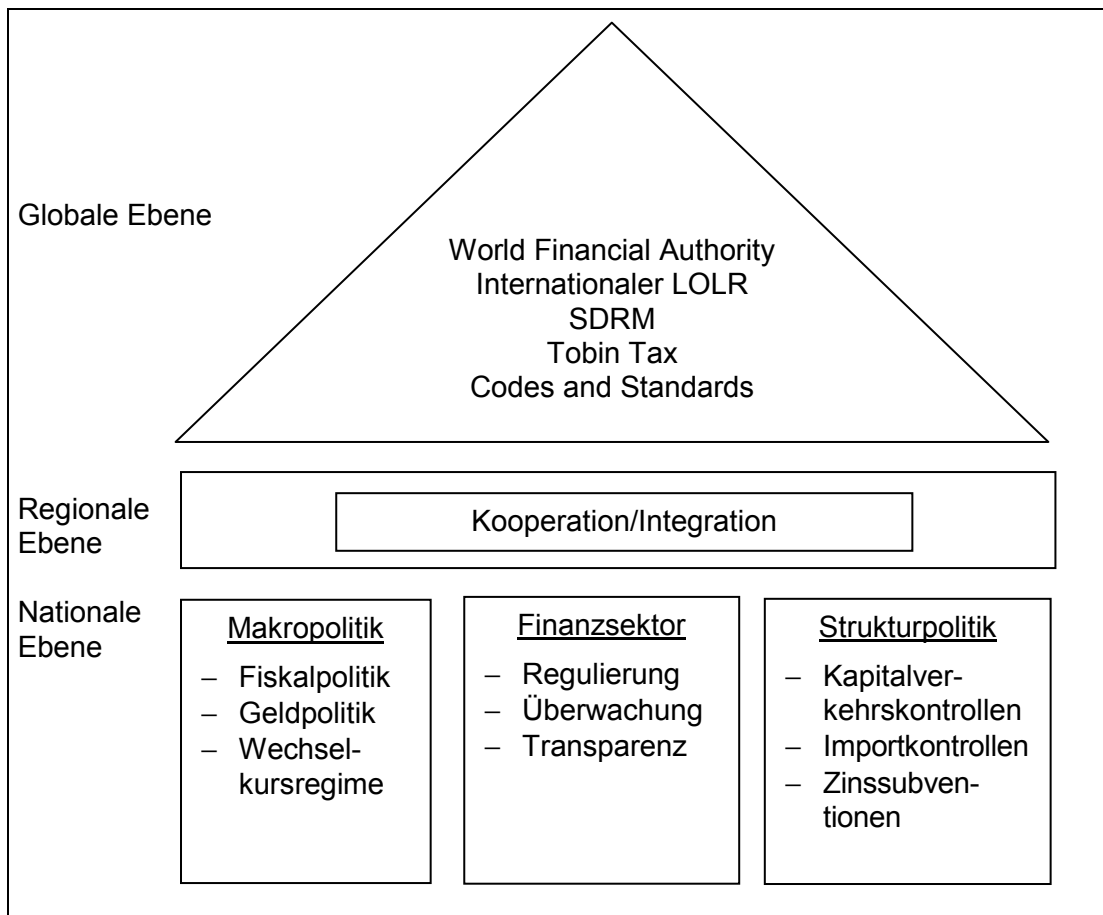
Globale Ebene

World Financial Authority
Internationaler LOLR
SDRM
Tobin Tax
Codes and Standards

Regionale Ebene

Kooperation/Integration

Nationale Ebene

Makropolitik
– Fiskalpolitik
– Geldpolitik
– Wechselkursregime

Finanzsektor
– Regulierung
– Überwachung
– Transparenz

Strukturpolitik
– Kapitalverkehrskontrollen
– Importkontrollen
– Zinssubventionen